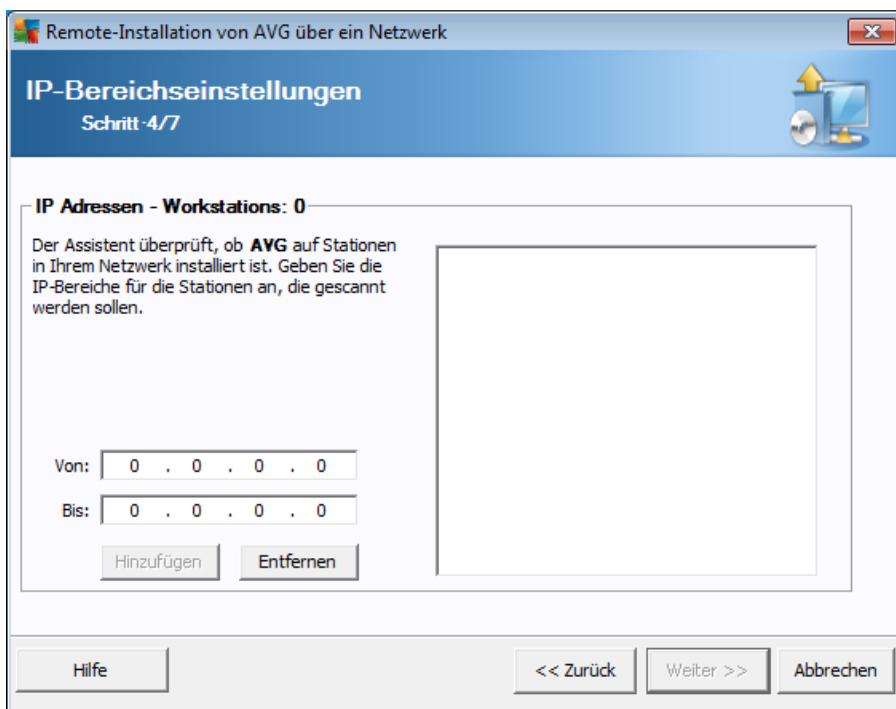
Remote-Installation von AVG über ein Netzwerk

IP-Bereichseinstellungen
Schritt 4/7

IP Adressen - Workstations: 0

Der Assistent überprüft, ob AVG auf Stationen in Ihrem Netzwerk installiert ist. Geben Sie die IP-Bereiche für die Stationen an, die gescannt werden sollen.

Von: 0 . 0 . 0 . 0

Bis: 0 . 0 . 0 . 0

Hinzufügen Entfernen

Hilfe

<< Zurück Weiter >> Abbrechen